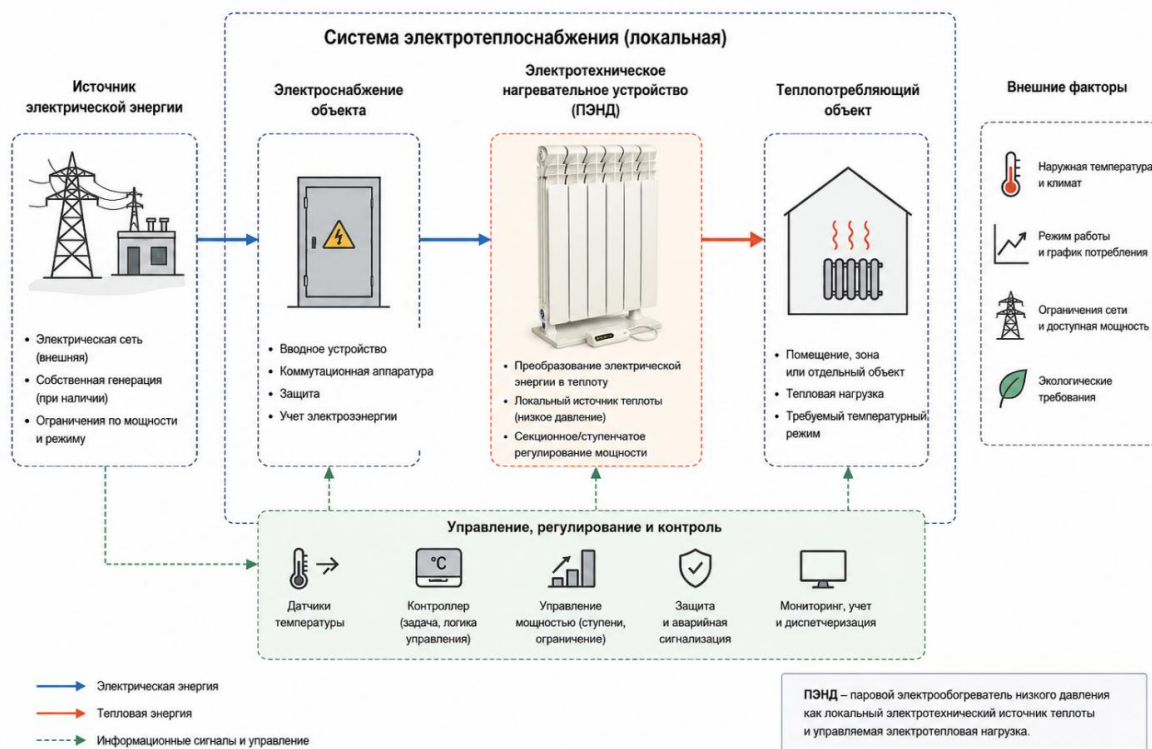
Система электротеплоснабжения (локальная)

Источник электрической энергии

• Электрическая сеть (внешняя)
• Собственная генерация (при наличии)
• Ограничения по мощности и режиму

Электроснабжение объекта

• Вводное устройство
• Коммутационная аппаратура
• Защита
• Учет электроэнергии

Электротехническое нагревательное устройство (ПЭНД)

• Преобразование электрической энергии в теплоту
• Локальный источник теплоты (низкое давление)
• Секционное/ступенчатое регулирование мощности

Теплопотребляющий объект

• Помещение, зона или отдельный объект
• Тепловая нагрузка
• Требуемый температурный режим

Внешние факторы

Наружная температура и климат

Режим работы и график потребления

Ограничения сети и доступная мощность

Экологические требования

Управление, регулирование и контроль

Датчики температуры

°C

Контроллер (задача, логика управления)

Управление мощностью (ступени, ограничение)

Защита и аварийная сигнализация

Мониторинг, учет и диспетчеризация

Электрическая энергия

Тепловая энергия

Информационные сигналы и управление

ПЭНД – паровой электрообогреватель низкого давления как локальный электротехнический источник теплоты и управляемая электротепловая нагрузка.